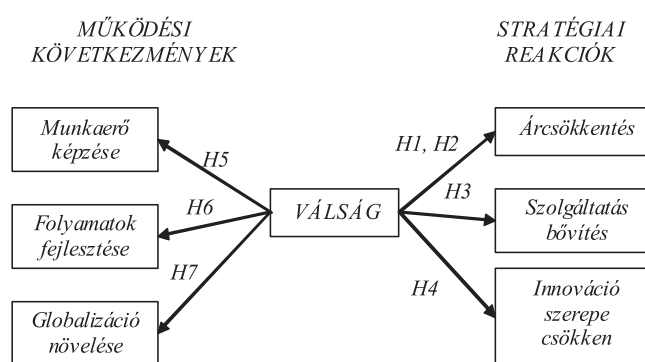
MŰKÖDÉSI KÖVETKEZMÉNYEK

STRATÉGIAI REAKCIÓK

Munkaerő képzése

H5

H1, H2

Árcsökkentés

H6

Folyamatok fejlesztése

VÁLSÁG

H3

Szolgáltatás bővítés

H7

H4

Globalizáció növelése

Innováció szerepe csökken